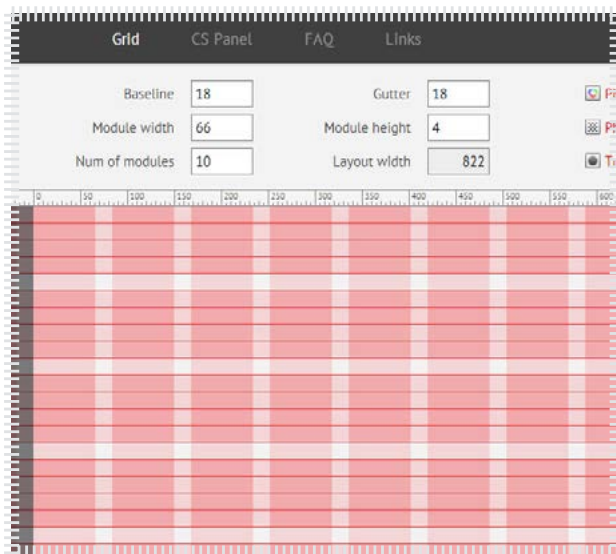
Grid CS Panel FAQ Links

| | | | | |
|---|---|---|---|---|
| Baseline | 18 | Gutter | 18 | Pi |
| Module width | 66 | Module height | 4 | Pl |
| Num of modules | 10 | Layout width | 822 | Te |

0 50 100 150 200 250 300 350 400 450 500 550 600